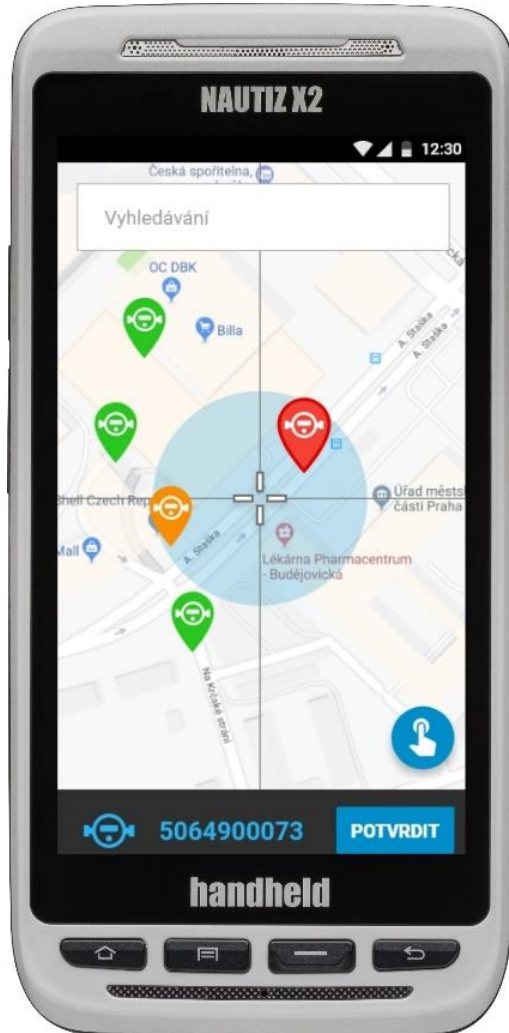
NAUTIZ X2

12:30

Česká spořitelna,

Vyhledávání

OC DBK

Billa

A. Staška

A. Staška

Shell Czech Rep

Úřad městsk části Praha

Mall

A. Staška

Lékárna Pharmacentrum - Budějovická

Na Krčské stráni

5064900073

POTVRDIT

handheld